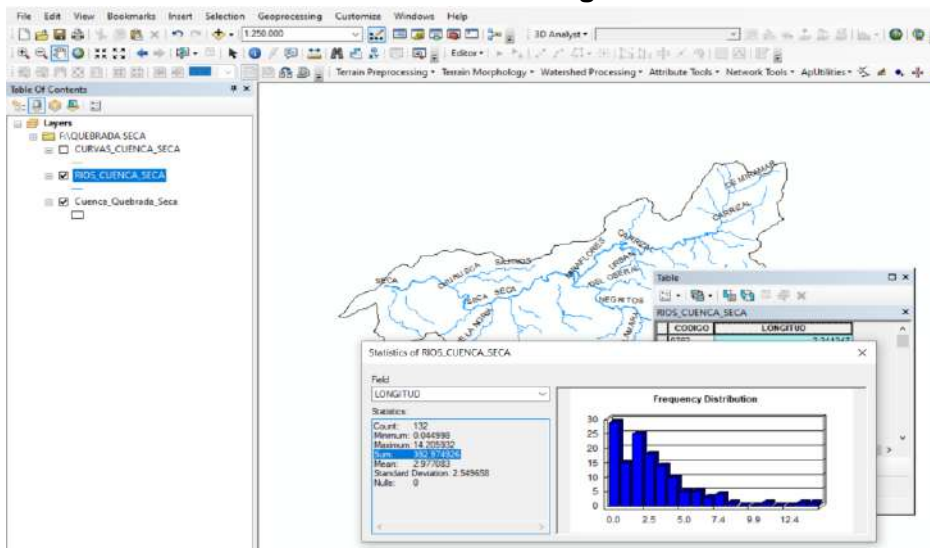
File Edit View Bookmarks Insert Selection Geoprocessing Customize Windows Help

1:250.000

3D Analyst

Editor

Terrain Preprocessing Terrain Morphology Watershed Processing Attribute Tools Network Tools ApUtilities

Table Of Contents

Layers
F:\QUEBRADA SECA
CURVAS_CUENCA_SECA
RIOS_CUENCA_SECA
Cuenca_Quebrada_Seca

CARRIZAL
SECA
SECA
NEGRITOS
URBANA

Table

RIOS_CUENCA_SECA

| CODIGO | LONGITUD |
|---|---|
| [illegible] | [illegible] |

Statistics of RIOS_CUENCA_SECA

Field
LONGITUD

Statistics:
Count: 132
Minimum: 0.044998
Maximum: 14.205932
Sum: 392.974926
Mean: 2.977083
Standard Deviation: 2.549658
Nulls: 0

Frequency Distribution

30
25
20
15
10
5
0
0.0 2.5 5.0 7.4 9.9 12.4